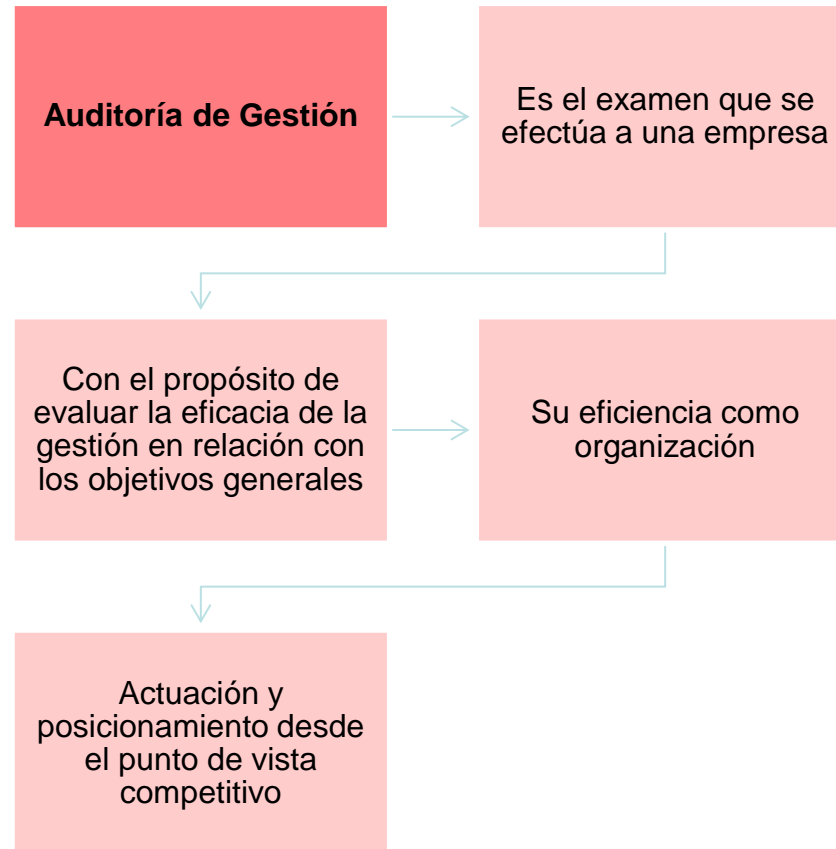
Auditoría de Gestión

Es el examen que se efectúa a una empresa

Con el propósito de evaluar la eficacia de la gestión en relación con los objetivos generales

Su eficiencia como organización

Actuación y posicionamiento desde el punto de vista competitivo